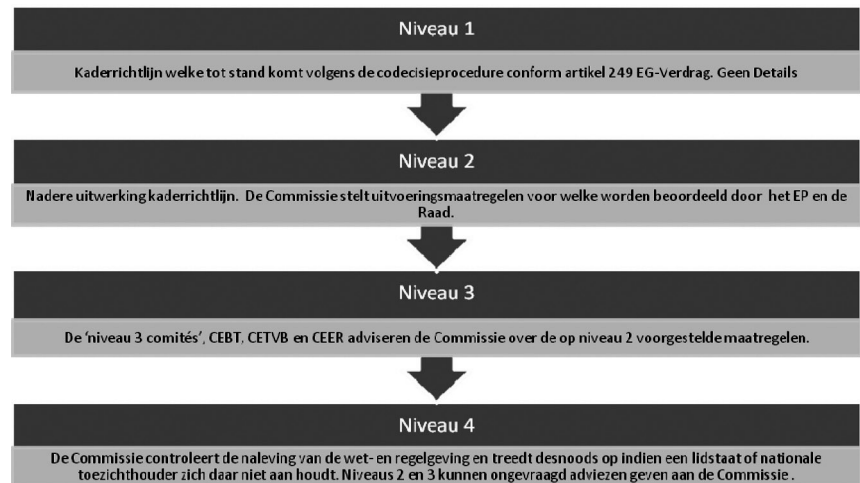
Niveau 1

Kaderrichtlijn welke tot stand komt volgens de codecisieprocedure conform artikel 249 EG-Verdrag. Geen Details

Niveau 2

Nadere uitwerking kaderrichtlijn. De Commissie stelt uitvoeringsmaatregelen voor welke worden beoordeeld door het EP en de Raad.

Niveau 3

De 'niveau 3 comités', CEBT, CETVB en CEER adviseren de Commissie over de op niveau 2 voorgestelde maatregelen.

Niveau 4

De Commissie controleert de naleving van de wet- en regelgeving en treedt desnoods op indien een lidstaat of nationale toezichthouder zich daar niet aan houdt. Niveaus 2 en 3 kunnen ongevraagd adviezen geven aan de Commissie .